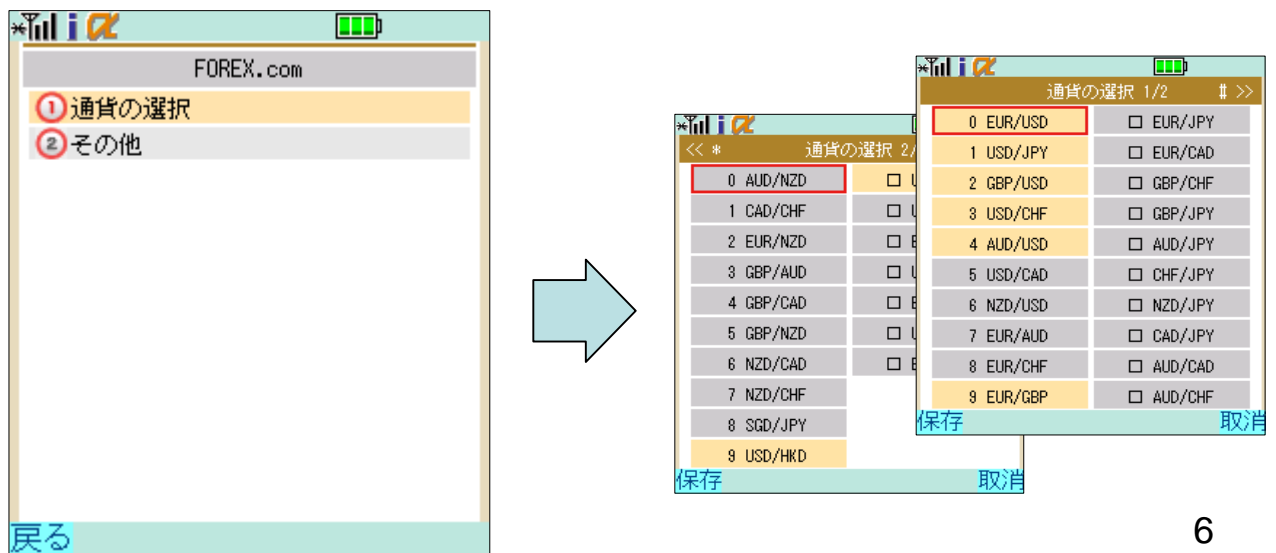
FOREX.com

① 通貨の選択
② その他

戻る

<< * 通貨の選択 2/

| | |
|---|---|
| 0 AUD/NZD | ☐ U |
| 1 CAD/CHF | ☐ U |
| 2 EUR/NZD | ☐ E |
| 3 GBP/AUD | ☐ U |
| 4 GBP/CAD | ☐ E |
| 5 GBP/NZD | ☐ U |
| 6 NZD/CAD | ☐ E |
| 7 NZD/CHF | |
| 8 SGD/JPY | |
| 9 USD/HKD | |

保存 取消

通貨の選択 1/2 # >>

| | |
|---|---|
| 0 EUR/USD | ☐ EUR/JPY |
| 1 USD/JPY | ☐ EUR/CAD |
| 2 GBP/USD | ☐ GBP/CHF |
| 3 USD/CHF | ☐ GBP/JPY |
| 4 AUD/USD | ☐ AUD/JPY |
| 5 USD/CAD | ☐ CHF/JPY |
| 6 NZD/USD | ☐ NZD/JPY |
| 7 EUR/AUD | ☐ CAD/JPY |
| 8 EUR/CHF | ☐ AUD/CAD |
| 9 EUR/GBP | ☐ AUD/CHF |

保存 取消

6